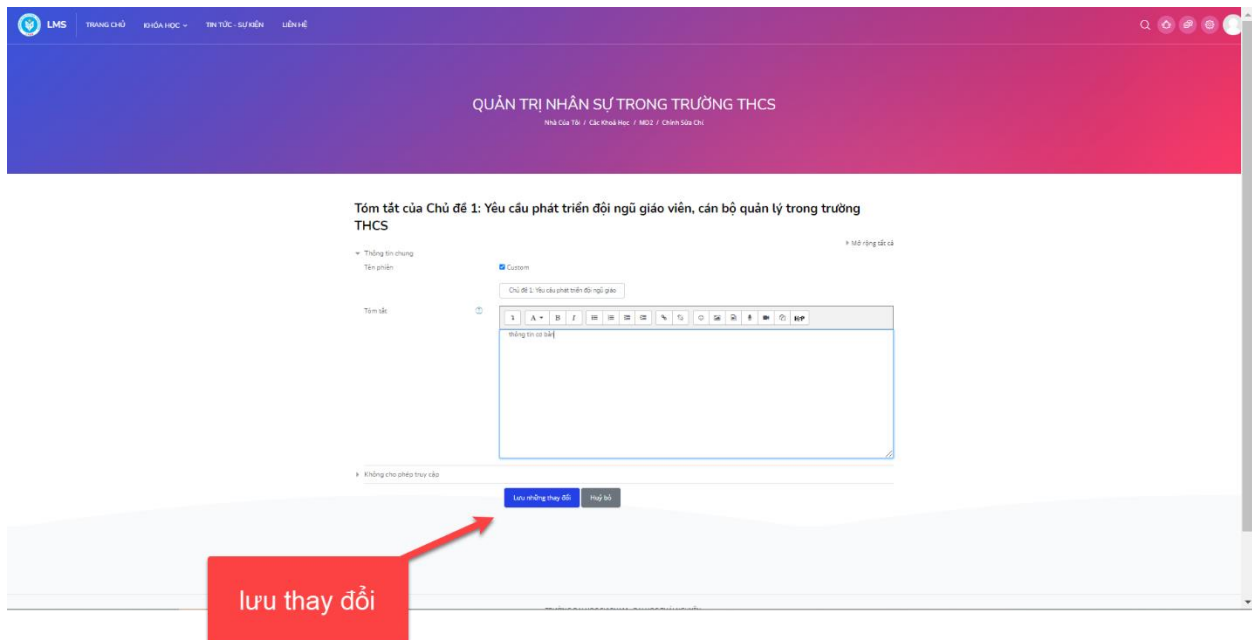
LMS TRANG CHỦ KHÓA HỌC TIN TỨC - SỰ KIỆN LIÊN HỆ

QUẢN TRỊ NHÂN SỰ TRONG TRƯỜNG THCS

Nhà Của Tôi / Các Khoá Học / MĐ2 / Chỉnh Sửa Chi

Tóm tắt của Chủ đề 1: Yêu cầu phát triển đội ngũ giáo viên, cán bộ quản lý trong trường THCS

Mở rộng tất cả

Thông tin chung

Tên phiên

Custom

Chủ đề 1: Yêu cầu phát triển đội ngũ giáo

Tóm tắt

thông tin cơ bản

Không cho phép truy cập

Lưu những thay đổi

Huỷ bỏ

lưu thay đổi